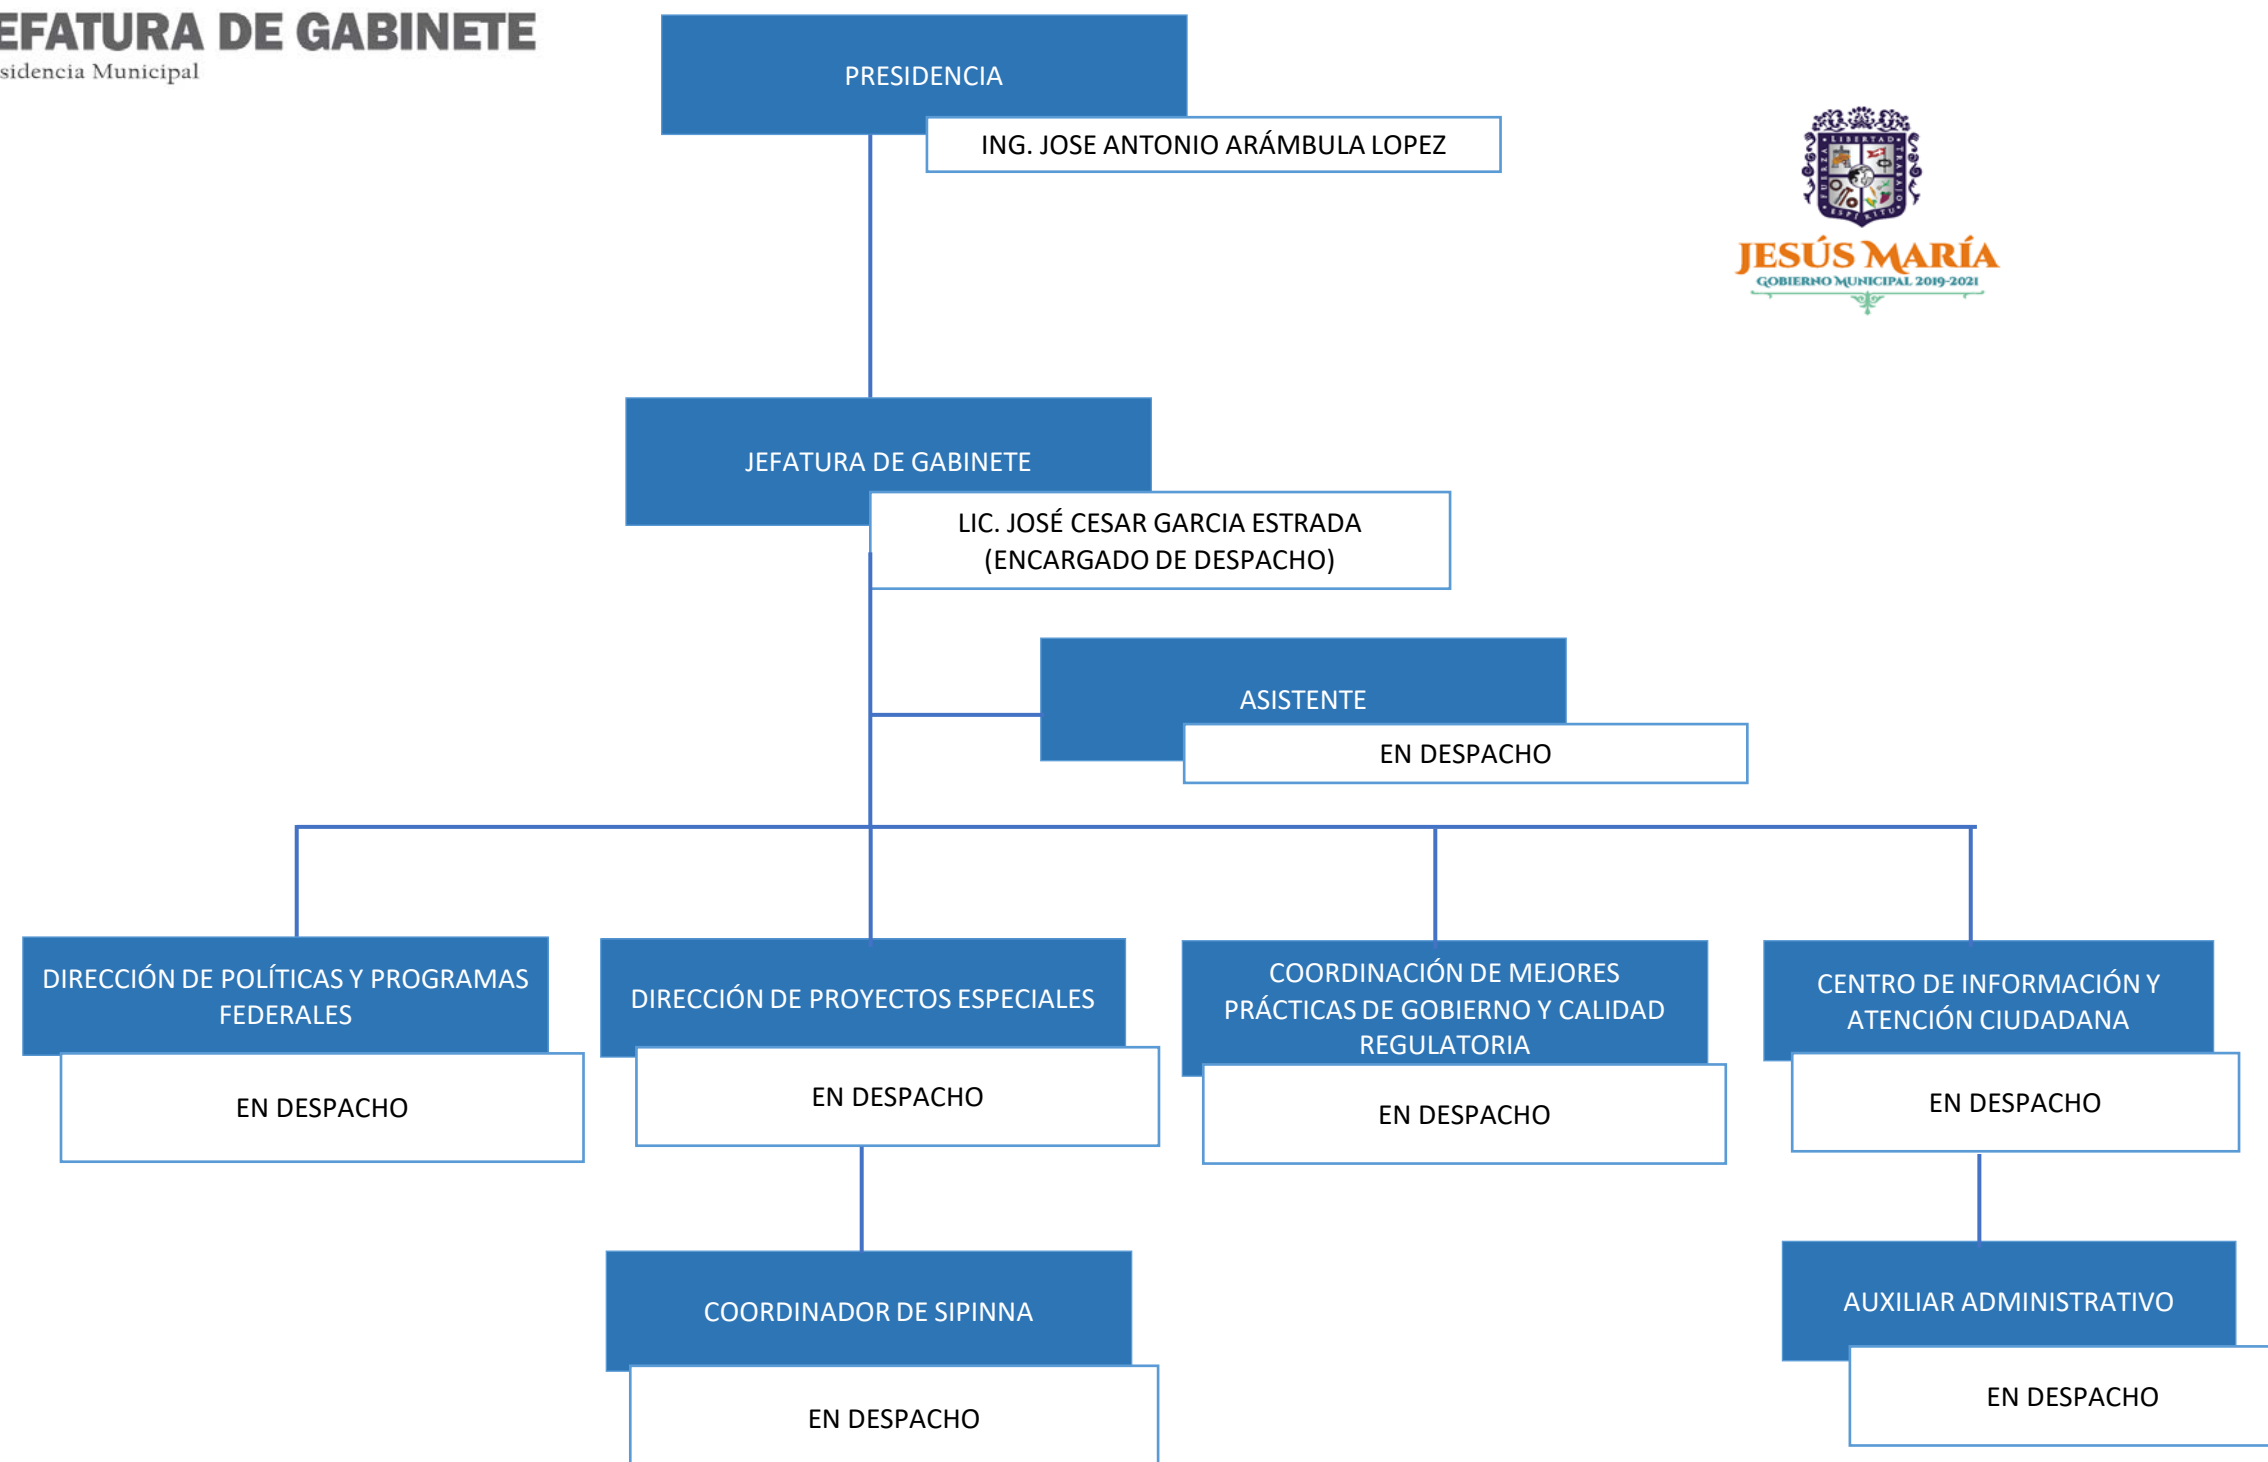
EFATURA DE GABINETE
sidencia Municipal

PRESIDENCIA
ING. JOSE ANTONIO ARÁMBULA LOPEZ

JESÚS MARÍA
GOBIERNO MUNICIPAL 2019-2021

JEFATURA DE GABINETE
LIC. JOSÉ CESAR GARCIA ESTRADA (ENCARGADO DE DESPACHO)

ASISTENTE
EN DESPACHO

DIRECCIÓN DE POLÍTICAS Y PROGRAMAS FEDERALES
EN DESPACHO

DIRECCIÓN DE PROYECTOS ESPECIALES
EN DESPACHO

COORDINACIÓN DE MEJORES PRÁCTICAS DE GOBIERNO Y CALIDAD REGULATORIA
EN DESPACHO

CENTRO DE INFORMACIÓN Y ATENCIÓN CIUDADANA
EN DESPACHO

COORDINADOR DE SIPINNA
EN DESPACHO

AUXILIAR ADMINISTRATIVO
EN DESPACHO